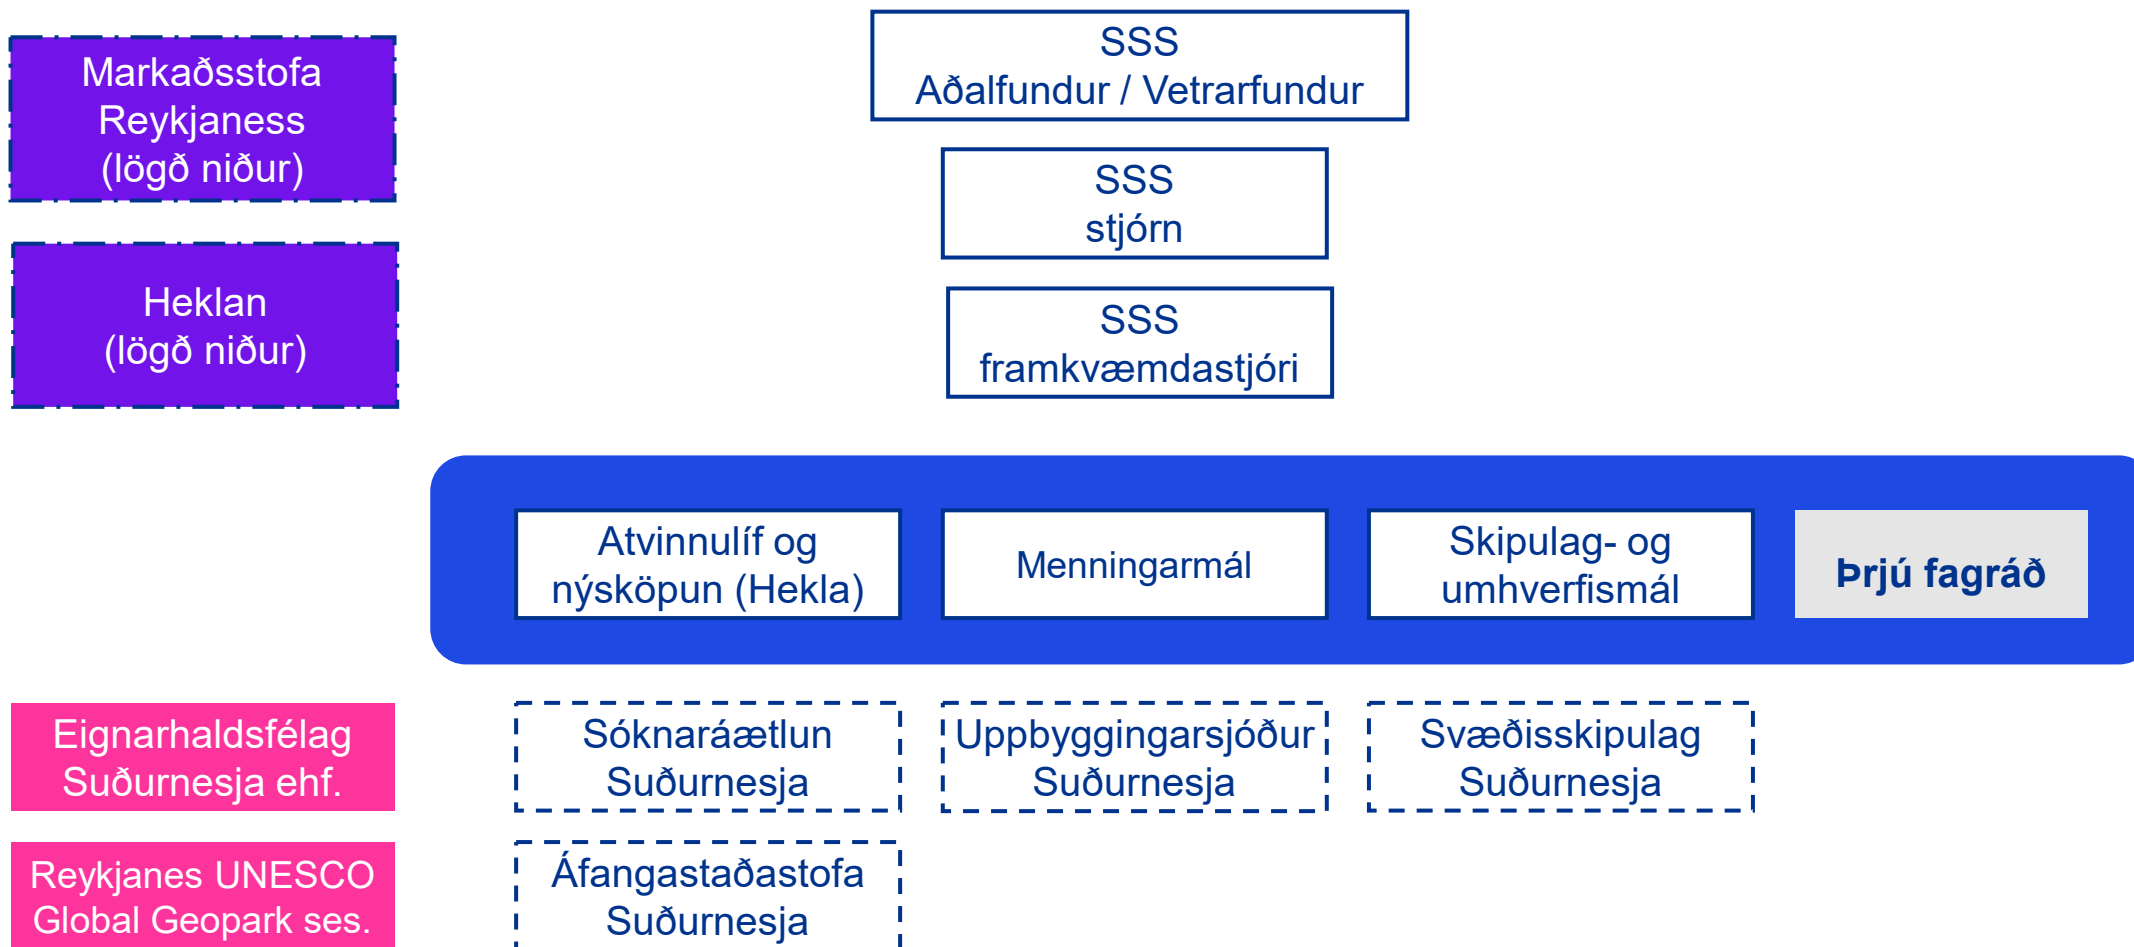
SSS
Aðalfundur / Vetrarfundur

Markaðsstofa Reykjaness (lögð niður)

SSS
stjórn

Heklan
(lögð niður)

SSS
framkvæmdastjóri

Atvinnulíf og nýsköpun (Hekla)

Menningarmál

Skipulag- og umhverfismál

Þrjú fagráð

Eignarhaldsfélag Suðurnesja ehf.

Sóknaráætlun Suðurnesja

Uppbyggingarsjóður Suðurnesja

Svæðisskipulag Suðurnesja

Reykjanes UNESCO Global Geopark ses.

Áfangastaðastofa Suðurnesja